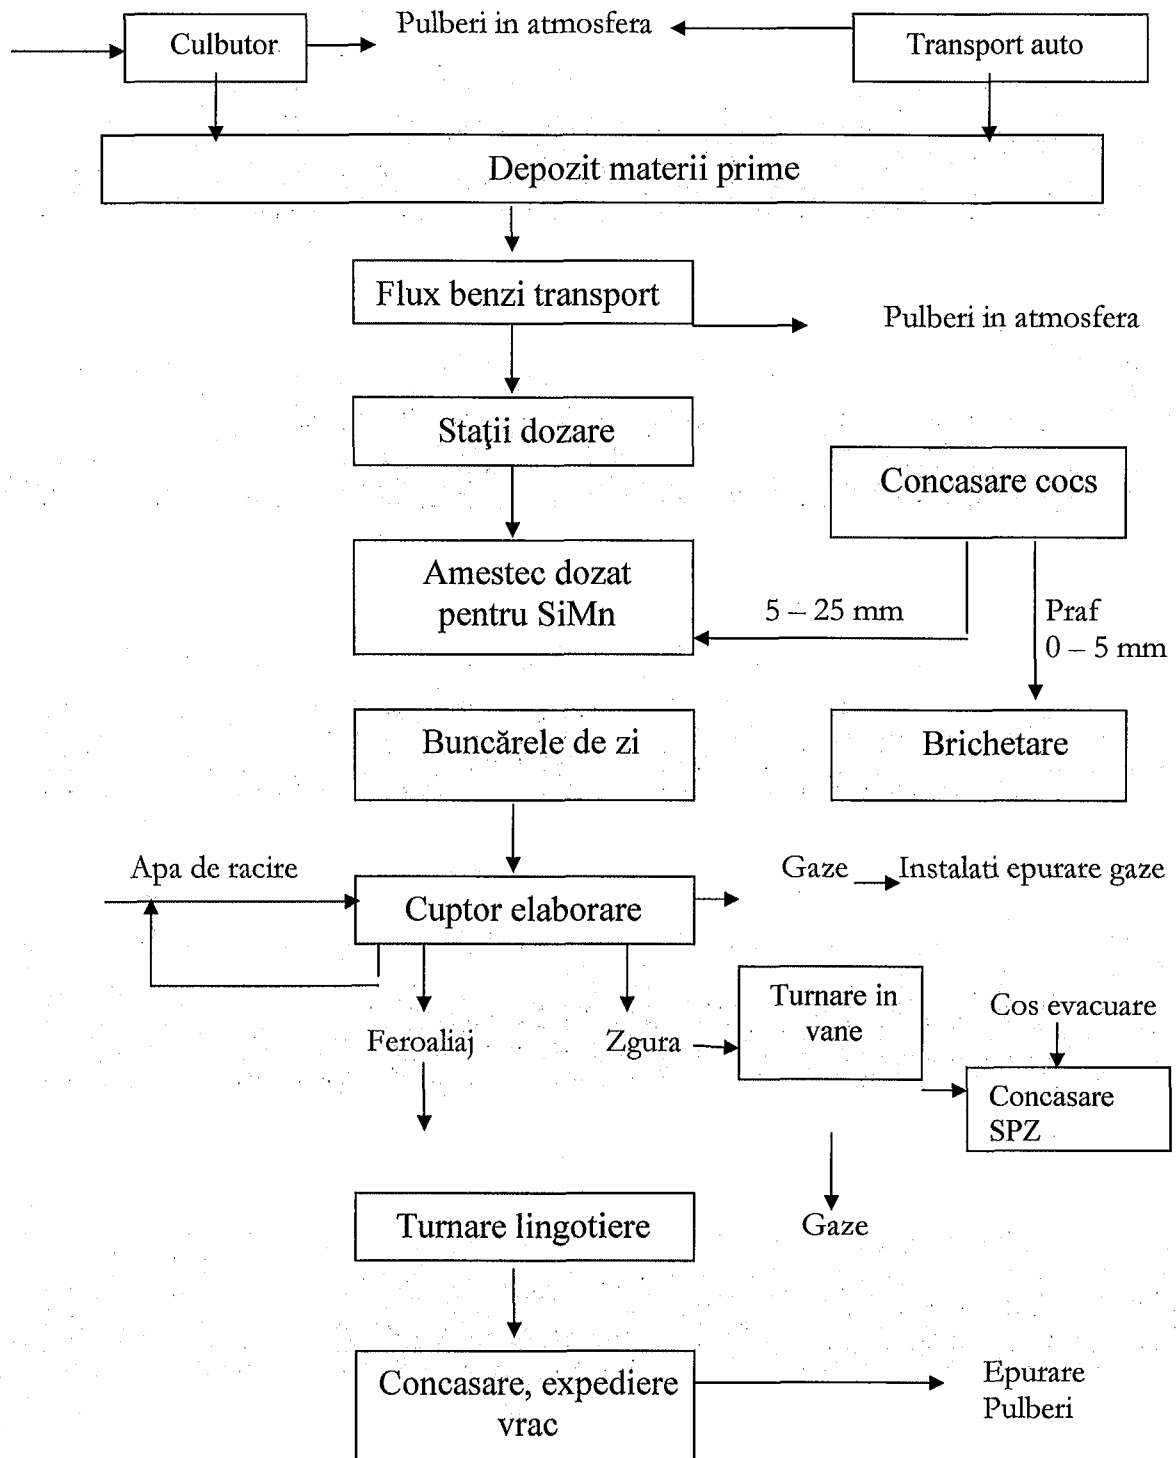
Culbutor

Pulberi in atmosfera

Transport auto

Depozit materii prime

Flux benzi transport

Pulberi in atmosfera

Staţii dozare

Concasare cocs

Amestec dozat pentru SiMn

5 – 25 mm

Praf
0 – 5 mm

Buncărele de zi

Brichetare

Apa de racire

Cuptor elaborare

Gaze

Instalati epurare gaze

Turnare in vane

Cos evacuare

Feroaliaj

Zgura

Concasare SPZ

Gaze

Turnare lingotiere

Concasare, expediere vrac

Epurare Pulberi